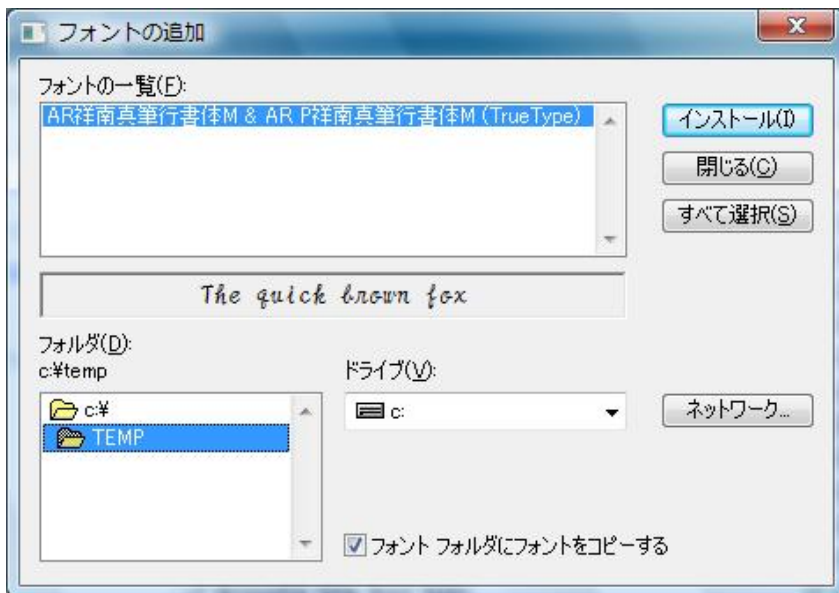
フォントの追加

フォントの一覧(F):

AR祥南真筆行書体M & AR P祥南真筆行書体M (TrueType)

インストール(I)

閉じる(C)

すべて選択(S)

The quick brown fox

フォルダ(D):
c:¥temp

c:¥
TEMP

ドライブ(V):

c:

ネットワーク...

フォント フォルダにフォントをコピーする